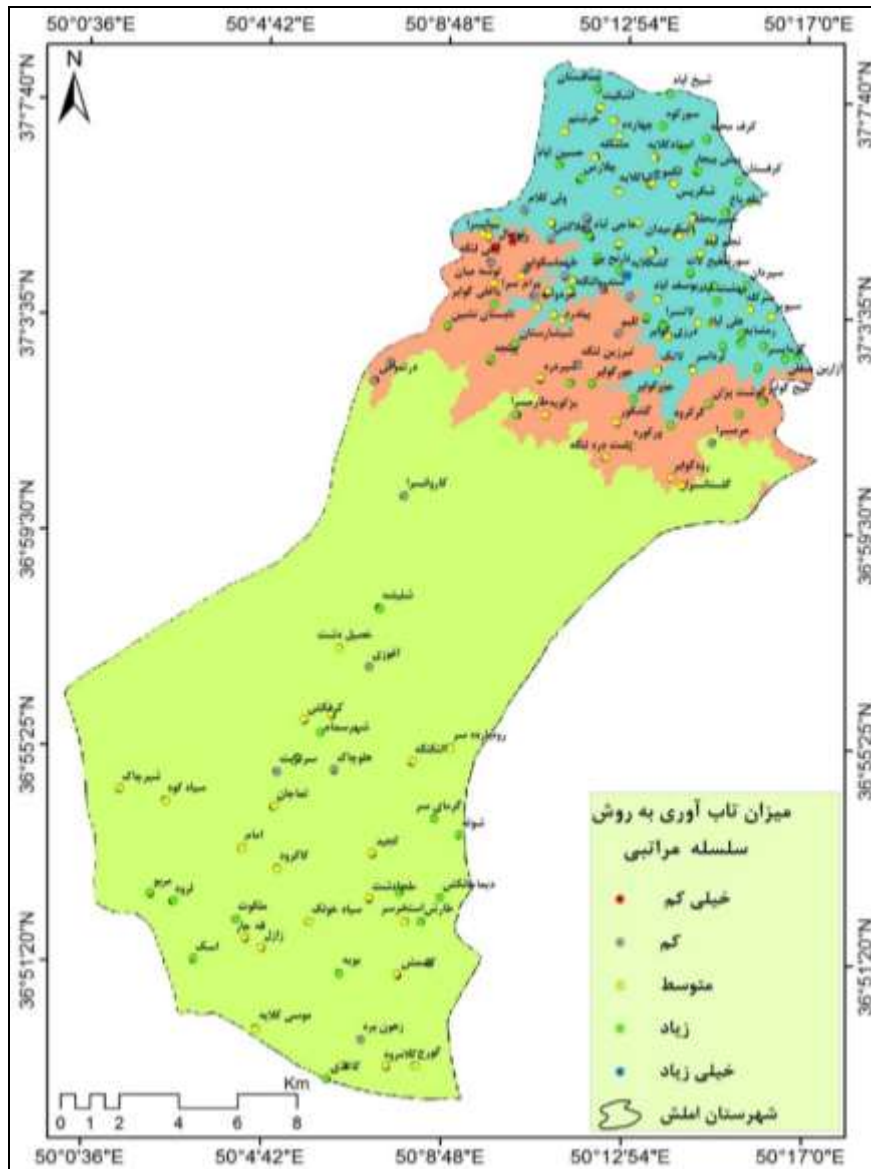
50°0'36"E 50°4'42"E 50°8'48"E 50°12'54"E 50°17'0"E

N

37°7'40"N
37°3'35"N
36°59'30"N
36°55'25"N
36°51'20"N

37°7'40"N
37°3'35"N
36°59'30"N
36°55'25"N
36°51'20"N

شیخ اباد
سورکوه
کرف محله
چهارده
حسین اباد
کرفستان
شکریس
ولی کلام
سیردان
علی اباد
لاتسرا
اکسیرده
برزکوه
پرکوده
گرکرود
لاتک
کلستان
ازارین محله
سیاهکل
کاروانسرا
شلیشه
خصیل دشت
اطوری
کرفکاش
شهرستکاس
حلوچاک
سرخانیت
اتکاشکه
روشکده سر
شیرچاک
سیاه کوه
امام
کالکرود
اشید
کرمای سر
شولم
دیمانکاش
طارس استخرسر
سیاه خونک
ملکوت
لوره سرخ
انیک
نوبه
اسکس
موسی کلایه
زعون دره
کورج کلادروه
کالکی
ایرزین لنگه
پشته
دیوکوره

میزان تاب آوری به روش سلسله مراتبی
خیلی کم
کم
متوسط
زیاد
خیلی زیاد
شهرستان املش

Km
0 1 2 4 6 8

50°0'36"E 50°4'42"E 50°8'48"E 50°12'54"E 50°17'0"E